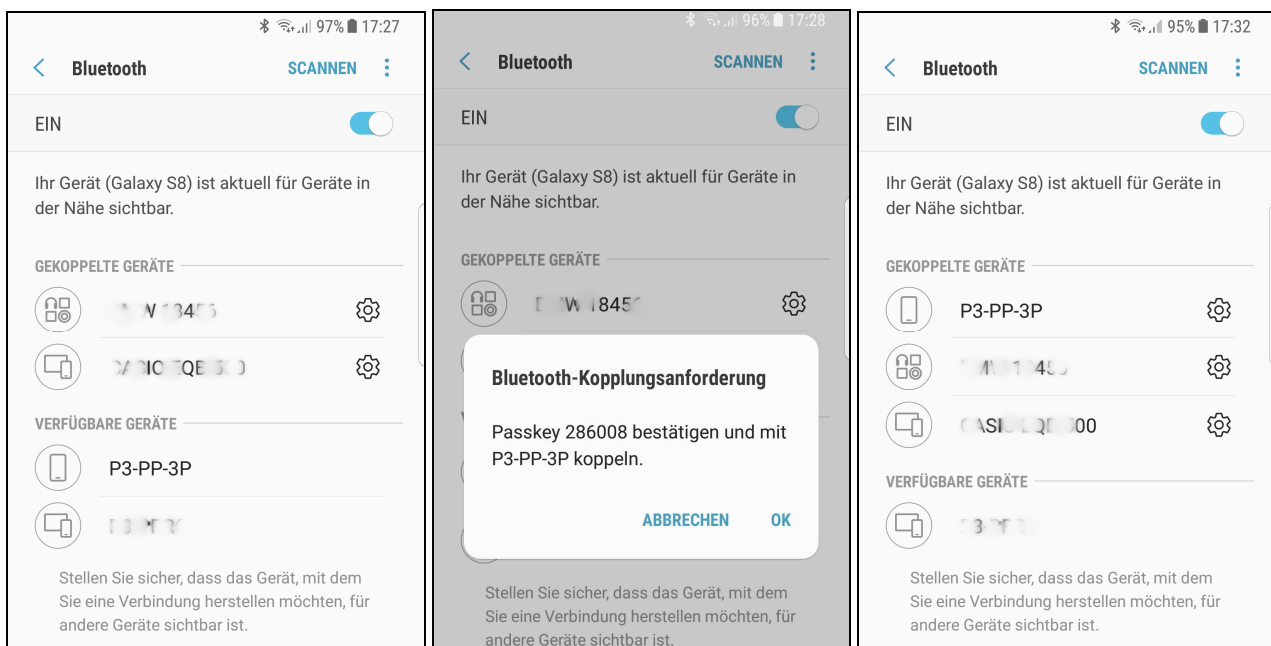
97% 17:27

Bluetooth SCANNEN

EIN

Ihr Gerät (Galaxy S8) ist aktuell für Geräte in der Nähe sichtbar.

GEKOPPELTE GERÄTE

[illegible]

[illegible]

VERFÜGBARE GERÄTE

P3-PP-3P

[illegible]

Stellen Sie sicher, dass das Gerät, mit dem Sie eine Verbindung herstellen möchten, für andere Geräte sichtbar ist.

96% 17:28

Bluetooth SCANNEN

EIN

Ihr Gerät (Galaxy S8) ist aktuell für Geräte in der Nähe sichtbar.

GEKOPPELTE GERÄTE

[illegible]

Bluetooth-Kopplungsanforderung

Passkey 286008 bestätigen und mit P3-PP-3P koppeln.

ABBRECHEN OK

Stellen Sie sicher, dass das Gerät, mit dem Sie eine Verbindung herstellen möchten, für andere Geräte sichtbar ist.

95% 17:32

Bluetooth SCANNEN

EIN

Ihr Gerät (Galaxy S8) ist aktuell für Geräte in der Nähe sichtbar.

GEKOPPELTE GERÄTE

P3-PP-3P

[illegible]

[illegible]

VERFÜGBARE GERÄTE

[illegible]

Stellen Sie sicher, dass das Gerät, mit dem Sie eine Verbindung herstellen möchten, für andere Geräte sichtbar ist.